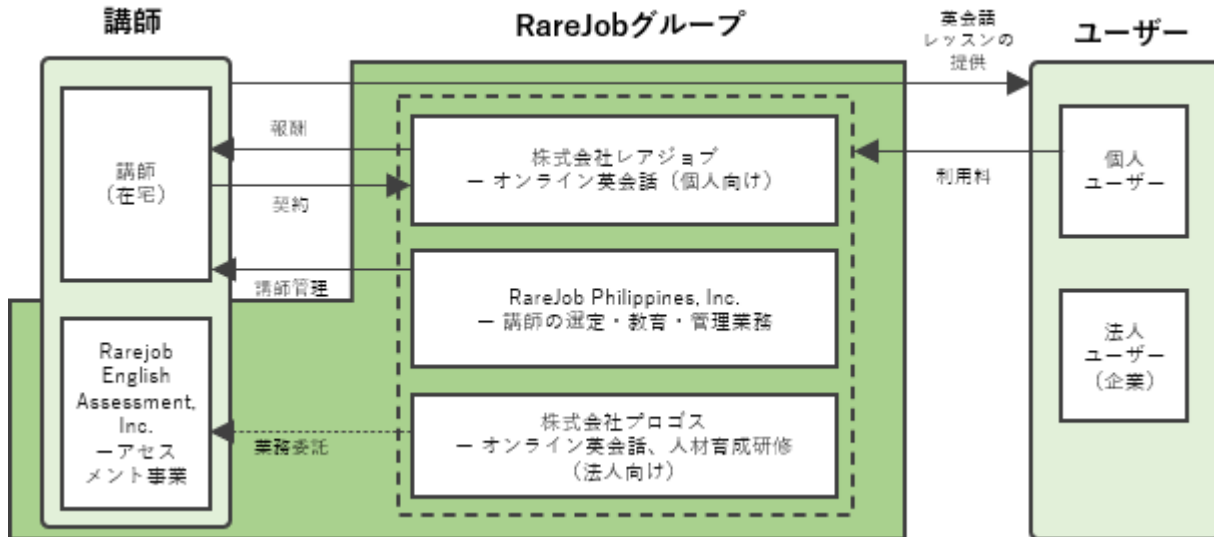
講師

RareJobグループ

ユーザー

英会話
レッスンの
提供

報酬

講師
（在宅）

契約

講師管理

株式会社レアジョブ
ー オンライン英会話（個人向け）

利用料

個人
ユーザー

RareJob Philippines, Inc.
ー 講師の選定・教育・管理業務

法人
ユーザー
（企業）

Rarejob English Assessment, Inc.
ーアセスメント事業

業務委託

株式会社プロゴス
ー オンライン英会話、人材育成研修
（法人向け）